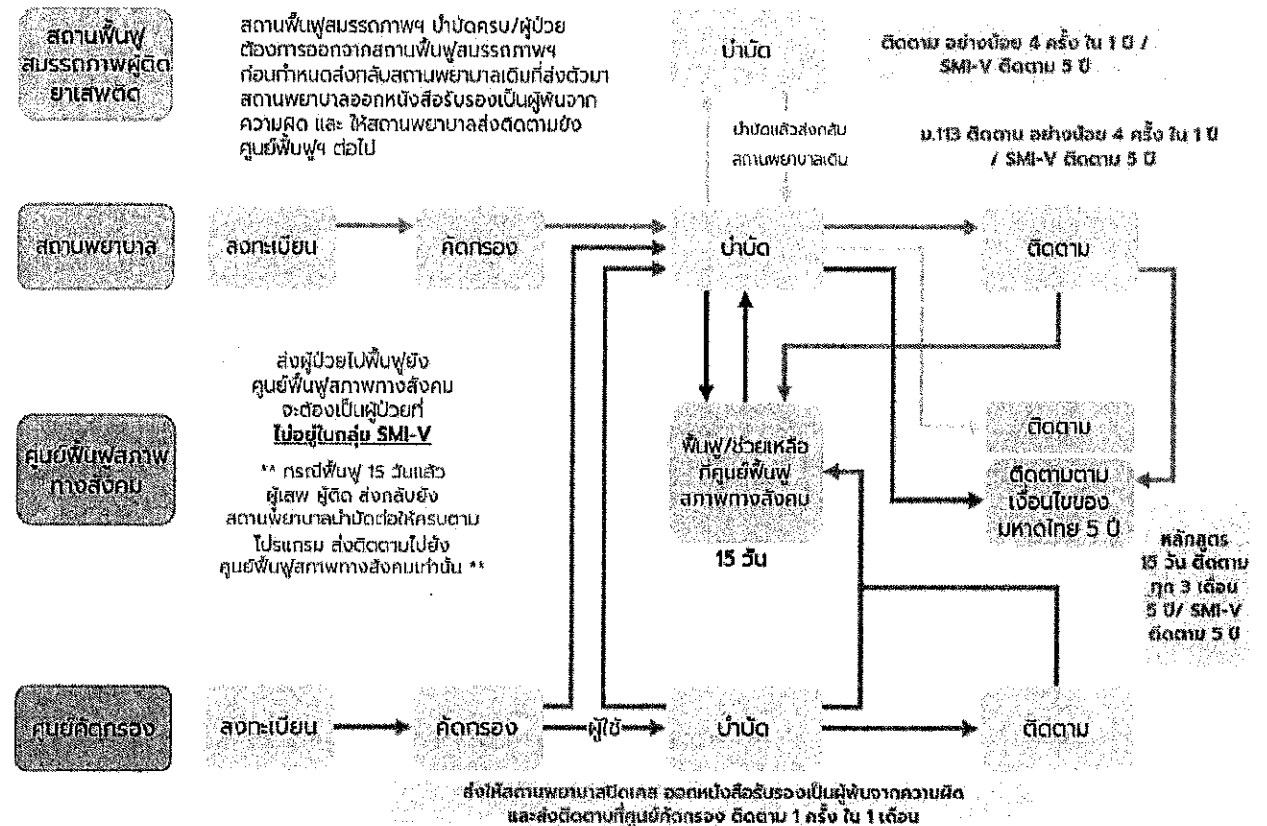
สถานฟื้นฟูสมรรถภาพผู้ติดยาเสพติด

สถานฟื้นฟูสมรรถภาพฯ บำบัดครบ/ผู้ป่วยต้องการออกจากสถานฟื้นฟูสมรรถภาพฯ ก่อนกำหนดส่งกลับสถานพยาบาลเดิมที่ส่งตัวมา สถานพยาบาลออกหนังสือรับรองเป็นผู้พ้นจากความผิด และ ให้สถานพยาบาลส่งติดตามยังศูนย์ฟื้นฟูฯ ต่อไป

บำบัด

ติดตาม อย่างน้อย 4 ครั้ง ใน 1 ปี / SMI-V ติดตาม 5 ปี

บำบัดแล้วส่งกลับสถานพยาบาลเดิม

ม.113 ติดตาม อย่างน้อย 4 ครั้ง ใน 1 ปี / SMI-V ติดตาม 5 ปี

สถานพยาบาล

ลงทะเบียน

คัดกรอง

บำบัด

ติดตาม

ส่งผู้ป่วยไปฟื้นฟูยังศูนย์ฟื้นฟูสภาพทางสังคม จะต้องเป็นผู้ป่วยที่ไม่อยู่ในกลุ่ม SMI-V

** กรณีฟื้นฟู 15 วันแล้ว ผู้เสพ ผู้ติด ส่งกลับยังสถานพยาบาลบำบัดต่อให้ครบตามโปรแกรม ส่งติดตามไปยังศูนย์ฟื้นฟูสภาพทางสังคมเท่านั้น **

ศูนย์ฟื้นฟูสภาพทางสังคม

ฟื้นฟู/ช่วยเหลือที่ศูนย์ฟื้นฟูสภาพทางสังคม

15 วัน

ติดตาม

ติดตามตามเงื่อนไขของมหาดไทย 5 ปี

หลักสูตร 15 วัน ติดตามทุก 3 เดือน 5 ปี/ SMI-V ติดตาม 5 ปี

ศูนย์คัดกรอง

ลงทะเบียน

คัดกรอง

ผู้ใช้

บำบัด

ติดตาม

ส่งให้สถานพยาบาลปิดเคส ออกหนังสือรับรองเป็นผู้พ้นจากความผิด และส่งติดตามที่ศูนย์คัดกรอง ติดตาม 1 ครั้ง ใน 1 เดือน